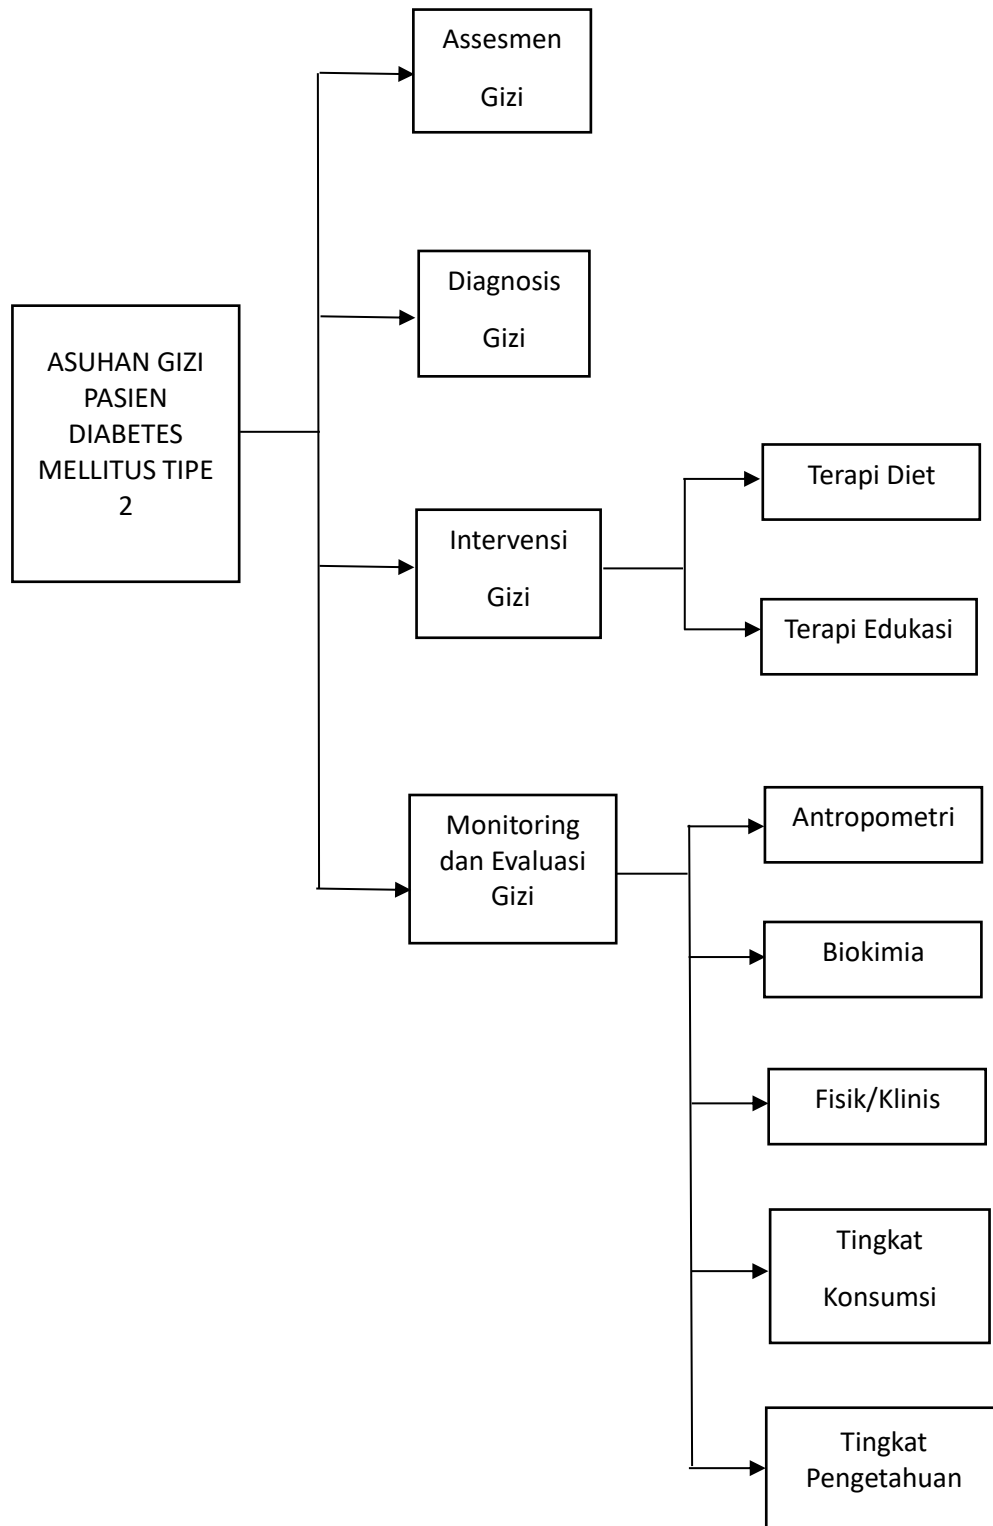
ASUHAN GIZI PASIEN DIABETES MELLITUS TIPE 2

Assesmen Gizi

Diagnosis Gizi

Intervensi Gizi

Terapi Diet

Terapi Edukasi

Monitoring dan Evaluasi Gizi

Antropometri

Biokimia

Fisik/Klinis

Tingkat Konsumsi

Tingkat Pengetahuan